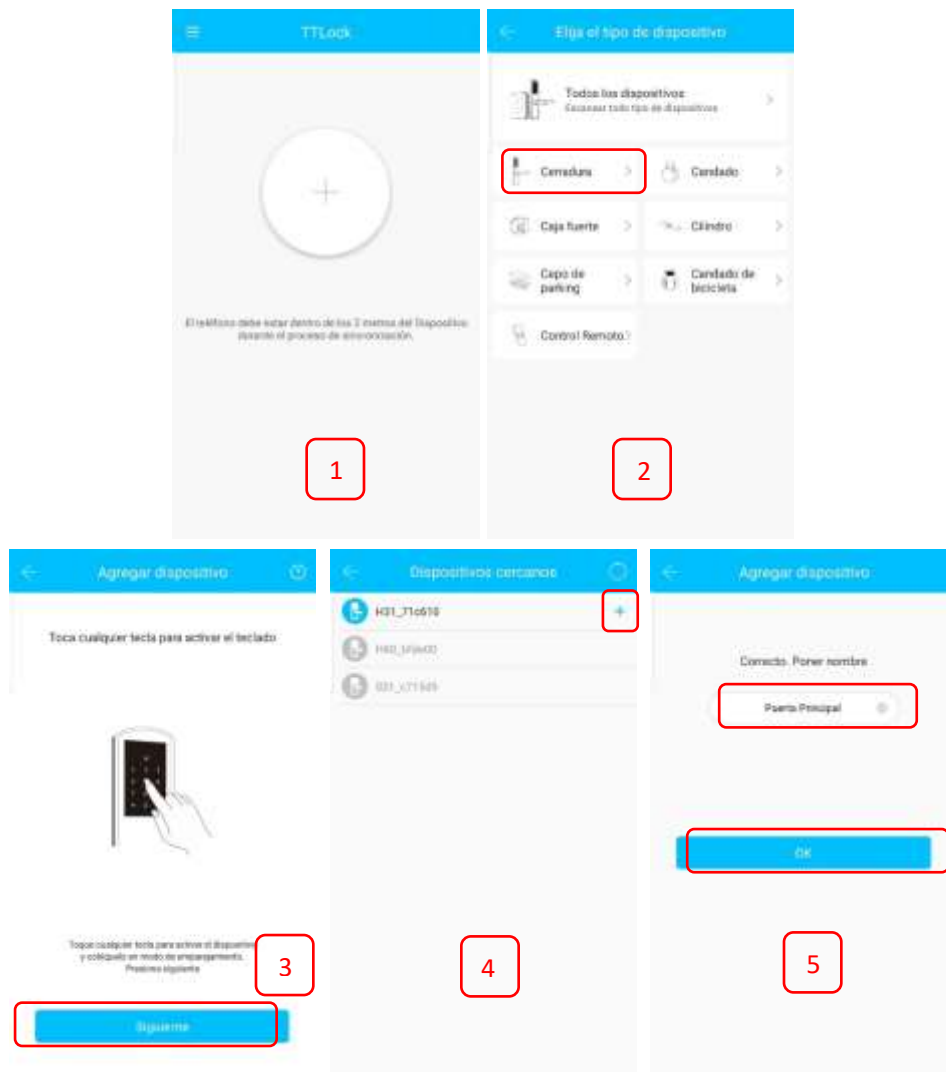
TTLock

+

El teléfono debe estar dentro de los 2 metros del Dispositivo durante el proceso de sincronización.

1

Elija el tipo de dispositivo

Todos los dispositivos
Escanear todo tipo de dispositivos

Cerradura

Candado

Caja fuerte

Cilindro

Cepo de parking

Candado de bicicleta

Control Remoto

2

Agregar dispositivo

Toca cualquier tecla para activar el teclado

Toque cualquier tecla para activar el dispositivo y colóquelo en modo de emparejamiento. Presione siguiente

3

Siguiente

Dispositivos cercanos

H31_71c610

+

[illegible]

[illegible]

4

Agregar dispositivo

Correcto. Poner nombre

Puerta Principal

OK

5